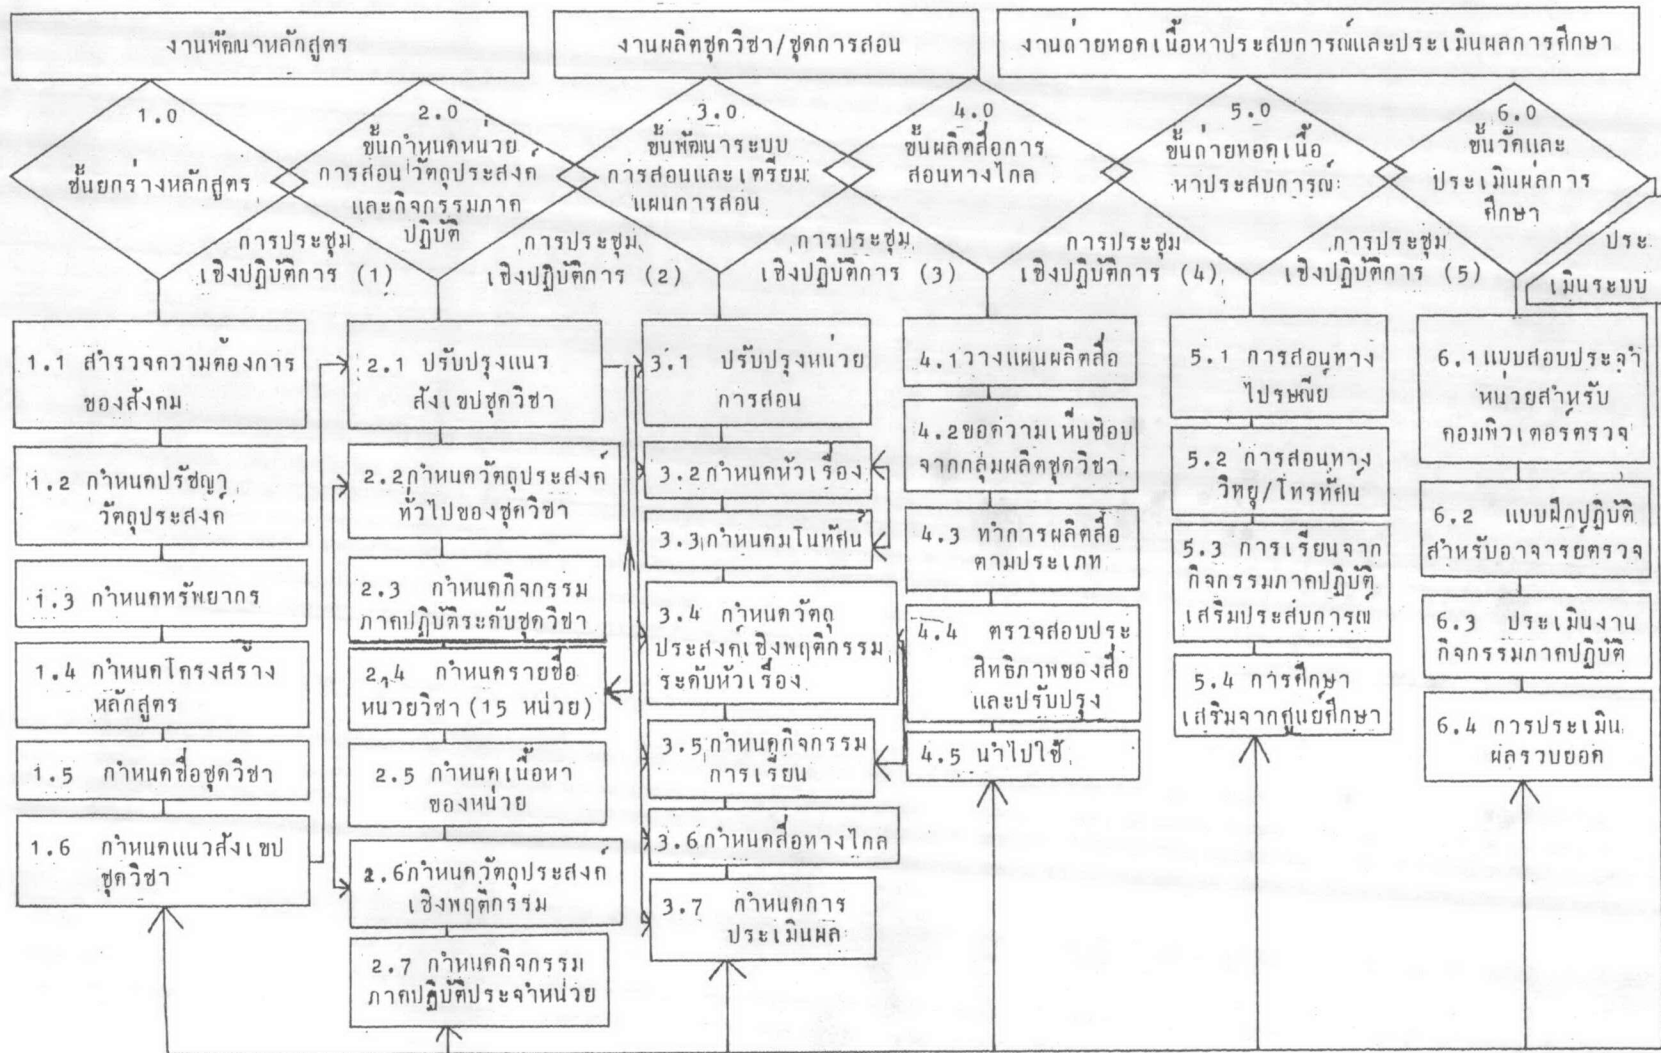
งานพัฒนาหลักสูตร

งานผลิตชุดวิชา/ชุดการสอน

งานถ่ายทอดเนื้อหาประสบการณ์และประเมินผลการศึกษา

1.0 ขั้นยกร่างหลักสูตร

2.0 ขั้นกำหนดหน่วยการสอน วัตถุประสงค์และกิจกรรมภาคปฏิบัติ

3.0 ขั้นพัฒนาระบบการสอนและเตรียมแผนการสอน

4.0 ขั้นผลิตสื่อการสอนทางไกล

5.0 ขั้นถ่ายทอดเนื้อหาประสบการณ์

6.0 ขั้นวัดและประเมินผลการศึกษา

การประชุมเชิงปฏิบัติการ (1)

การประชุมเชิงปฏิบัติการ (2)

การประชุมเชิงปฏิบัติการ (3)

การประชุมเชิงปฏิบัติการ (4)

การประชุมเชิงปฏิบัติการ (5)

ประเมินระบบ

1.1 สำรวจความต้องการของสังคม

1.2 กำหนดปรัชญาวัตถุประสงค์

1.3 กำหนดทรัพยากร

1.4 กำหนดโครงสร้างหลักสูตร

1.5 กำหนดชื่อชุดวิชา

1.6 กำหนดแนวสังเขปชุดวิชา

2.1 ปรับปรุงแนวสังเขปชุดวิชา

2.2 กำหนดวัตถุประสงค์ทั่วไปของชุดวิชา

2.3 กำหนดกิจกรรมภาคปฏิบัติระดับชุดวิชา

2.4 กำหนดรายชื่อหน่วยวิชา (15 หน่วย)

2.5 กำหนดเนื้อหาของหน่วย

2.6 กำหนดวัตถุประสงค์เชิงพฤติกรรม

2.7 กำหนดกิจกรรมภาคปฏิบัติประจำหน่วย

3.1 ปรับปรุงหน่วยการสอน

3.2 กำหนดหัวเรื่อง

3.3 กำหนดมโนทัศน์

3.4 กำหนดวัตถุประสงค์เชิงพฤติกรรมระดับหัวเรื่อง

3.5 กำหนดกิจกรรมการเรียน

3.6 กำหนดสื่อทางไกล

3.7 กำหนดการประเมินผล

4.1 วางแผนผลิตสื่อ

4.2 ขอความเห็นชอบจากกลุ่มผลิตชุดวิชา

4.3 ทำการผลิตสื่อตามประเภท

4.4 ตรวจสอบประสิทธิภาพของสื่อและปรับปรุง

4.5 นำไปใช้

5.1 การสอนทางไปรษณีย์

5.2 การสอนทางวิทยุ/โทรทัศน์

5.3 การเรียนจากกิจกรรมภาคปฏิบัติเสริมประสบการณ์

5.4 การศึกษาเสริมจากศูนย์ศึกษา

6.1 แบบสอบประจำหน่วยสำหรับคอมพิวเตอร์ตรวจ

6.2 แบบฝึกปฏิบัติสำหรับอาจารย์ตรวจ

6.3 ประเมินงานกิจกรรมภาคปฏิบัติ

6.4 การประเมินผลรวบยอด